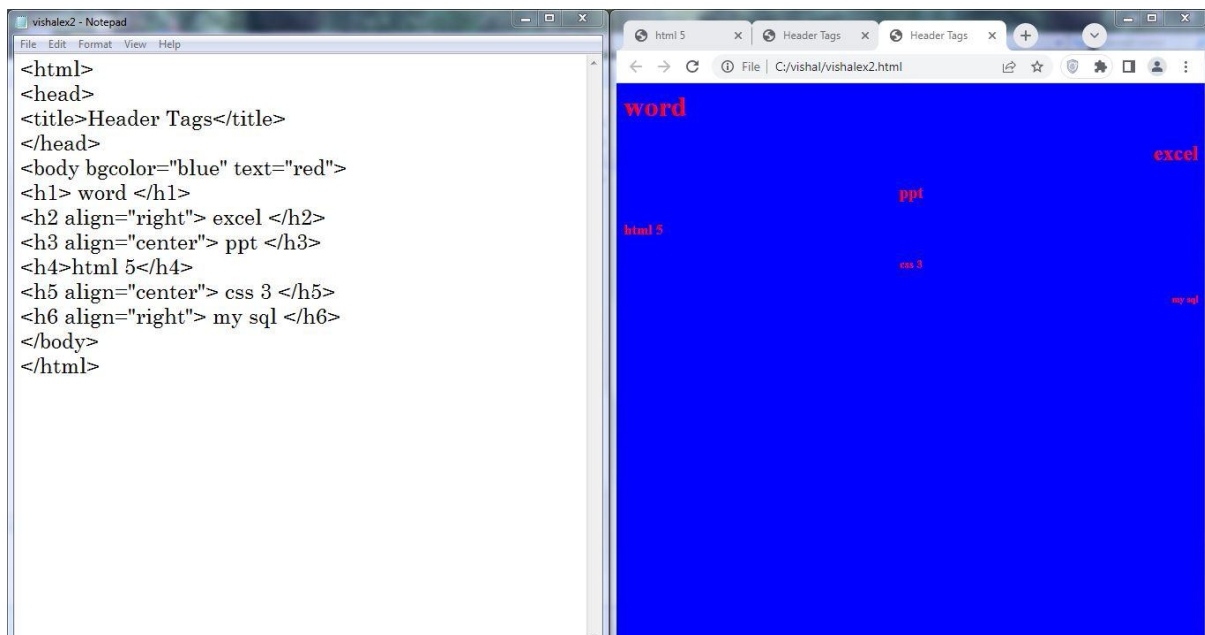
vishalex2 - Notepad
File Edit Format View Help
<html>
<head>
<title>Header Tags</title>
</head>
<body bgcolor="blue" text="red">
<h1> word </h1>
<h2 align="right"> excel </h2>
<h3 align="center"> ppt </h3>
<h4>html 5</h4>
<h5 align="center"> css 3 </h5>
<h6 align="right"> my sql </h6>
</body>
</html>

html 5 × Header Tags × Header Tags ×
File | C:/vishal/vishalex2.html

word
excel
ppt
html 5
css 3
my sql